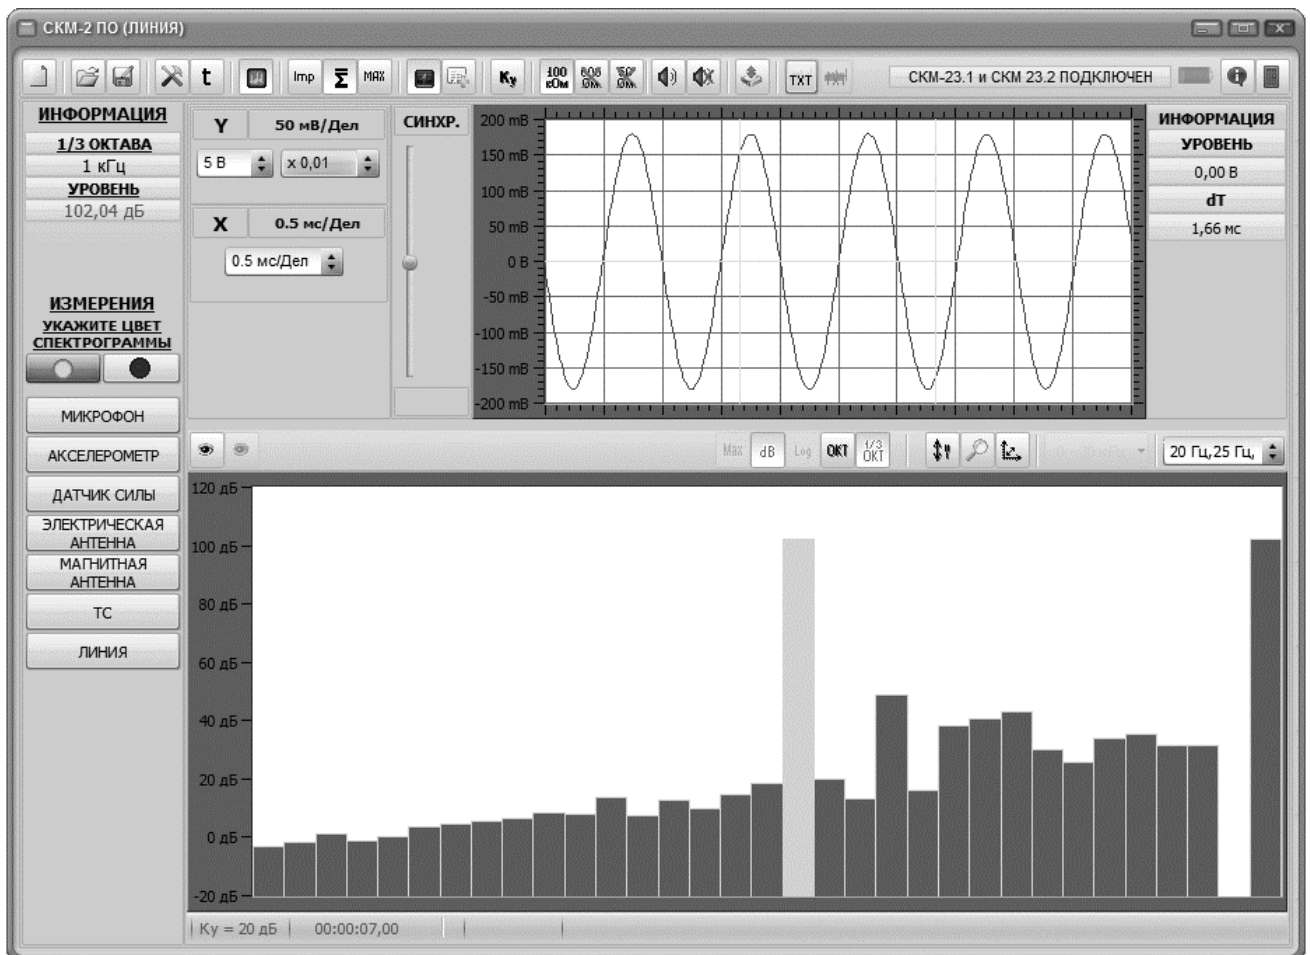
СКМ-2 ПО (ЛИНИЯ)

t
Imp
Σ
MAX
Ky
100 кОм
600 Ом
50 Ом
TXT
СКМ-23.1 и СКМ 23.2 ПОДКЛЮЧЕН

ИНФОРМАЦИЯ
1/3 ОКТАВА
1 кГц
УРОВЕНЬ
102,04 дБ

Y
50 мВ/Дел
5 В
х 0,01

X
0.5 мс/Дел
0.5 мс/Дел

СИНХР.

200 мВ
150 мВ
100 мВ
50 мВ
0 В
-50 мВ
-100 мВ
-150 мВ
-200 мВ

ИНФОРМАЦИЯ
УРОВЕНЬ
0,00 В
dT
1,66 мс

ИЗМЕРЕНИЯ
УКАЖИТЕ ЦВЕТ СПЕКТРОГРАММЫ

МИКРОФОН
АКСЕЛЕРОМЕТР
ДАТЧИК СИЛЫ
ЭЛЕКТРИЧЕСКАЯ АНТЕННА
МАГНИТНАЯ АНТЕННА
ТС
ЛИНИЯ

Max
dB
Log
ОКТ
1/3 ОКТ
20 Гц,25 Гц,

120 дБ
100 дБ
80 дБ
60 дБ
40 дБ
20 дБ
0 дБ
-20 дБ

Ку = 20 дБ
00:00:07,00